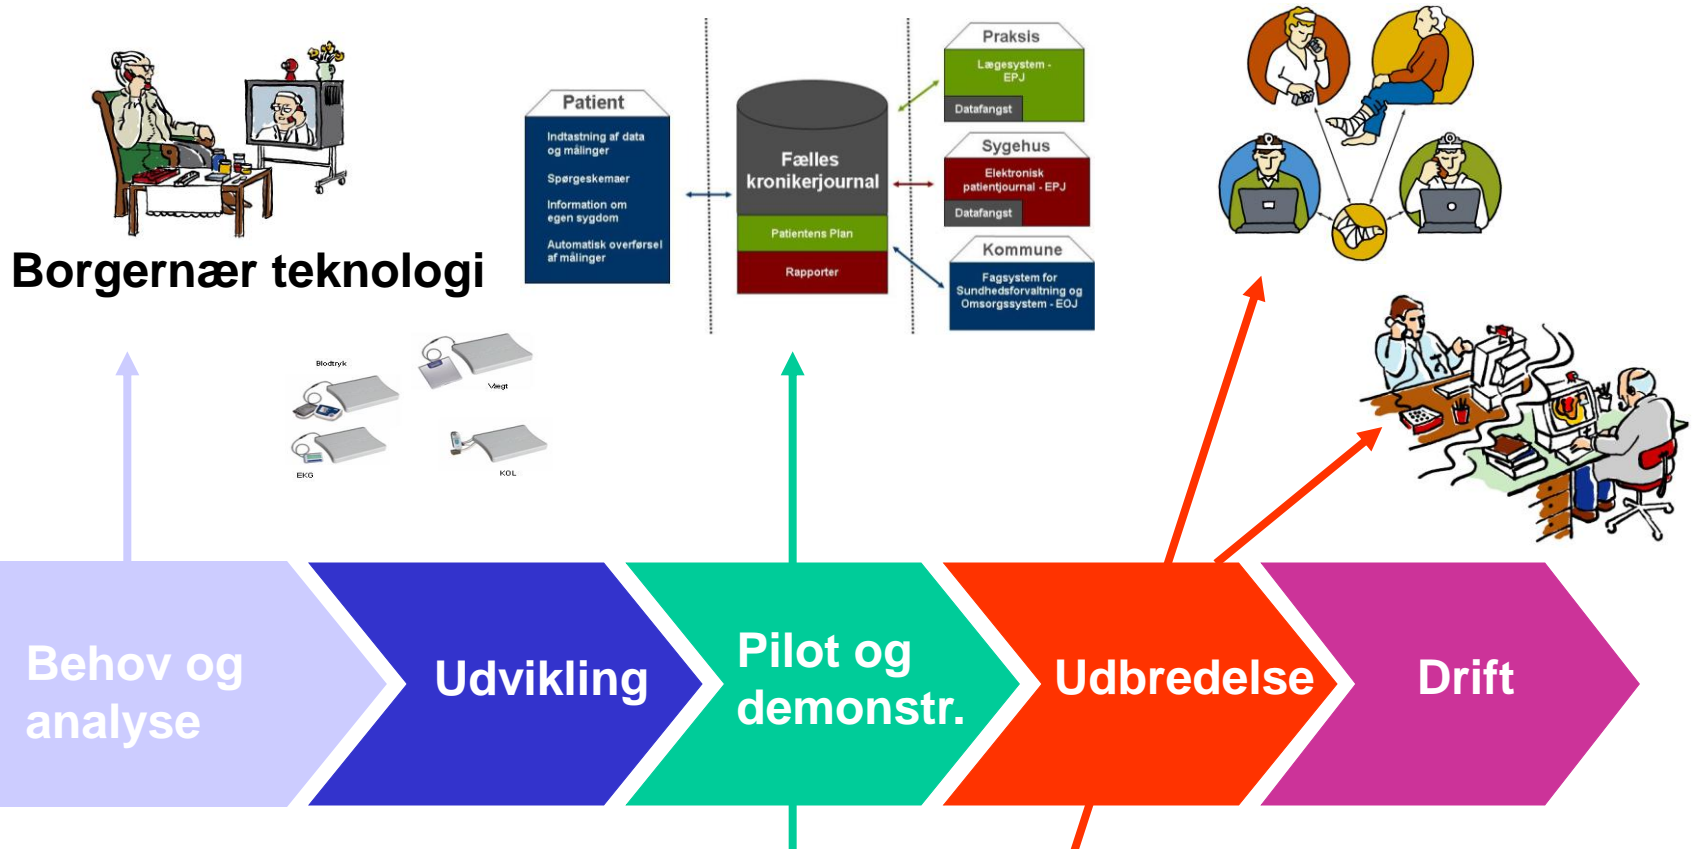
Borgernær teknologi

Patient

Indtastning af data og målinger

Spørgeskemaer

Information om egen sygdom

Automatisk overførsel af målinger

Fælles kronikerjournal

Patientens Plan

Rapporter

Praksis

Lægesystem - EPJ

Datafangst

Sygehus

Elektronisk patientjournal - EPJ

Datafangst

Kommune

Fagsystem for Sundhedsforvaltning og Omsorgssystem - EOJ

Blodtryk

Vægt

EKG

KOL

Behov og analyse

Udvikling

Pilot og demonstr.

Udbredelse

Drift